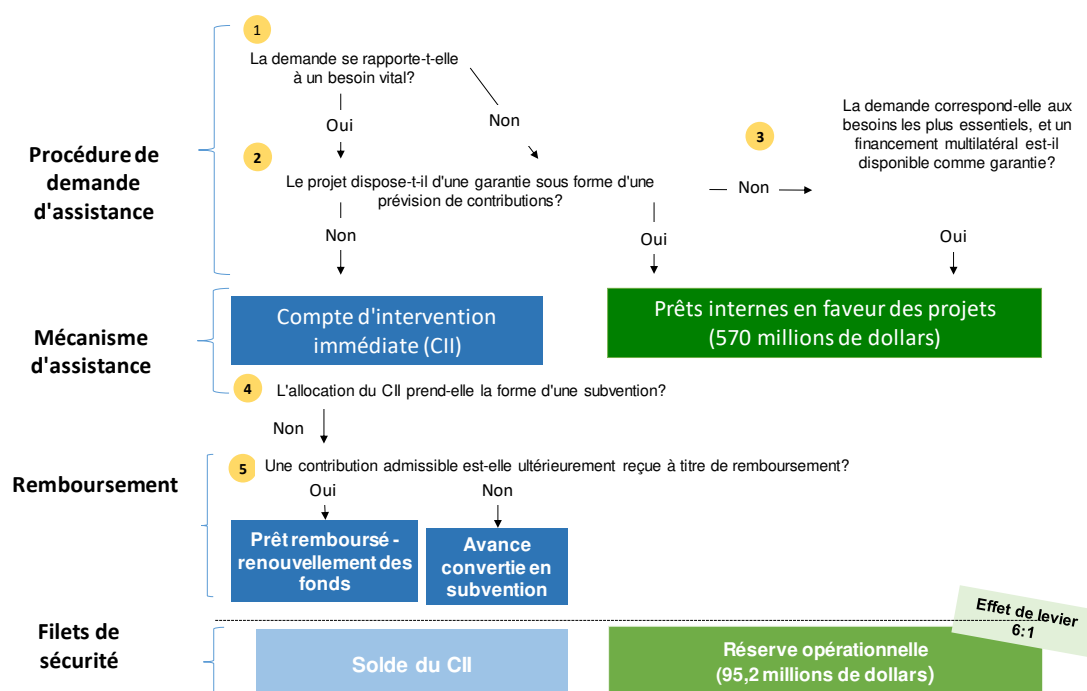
Procédure de demande d'assistance

1
La demande se rapporte-t-elle à un besoin vital?

Oui

Non

2
Le projet dispose-t-il d'une garantie sous forme d'une prévision de contributions?

Non

Oui

Non

3
La demande correspond-elle aux besoins les plus essentiels, et un financement multilatéral est-il disponible comme garantie?

Oui

Mécanisme d'assistance

Compte d'intervention immédiate (CII)

Prêts internes en faveur des projets (570 millions de dollars)

4
L'allocation du CII prend-elle la forme d'une subvention?

Non

Remboursement

5
Une contribution admissible est-elle ultérieurement reçue à titre de remboursement?

Oui

Non

Prêt remboursé - renouvellement des fonds

Avance convertie en subvention

Filets de sécurité

Solde du CII

Réserve opérationnelle (95,2 millions de dollars)

Effet de levier 6:1